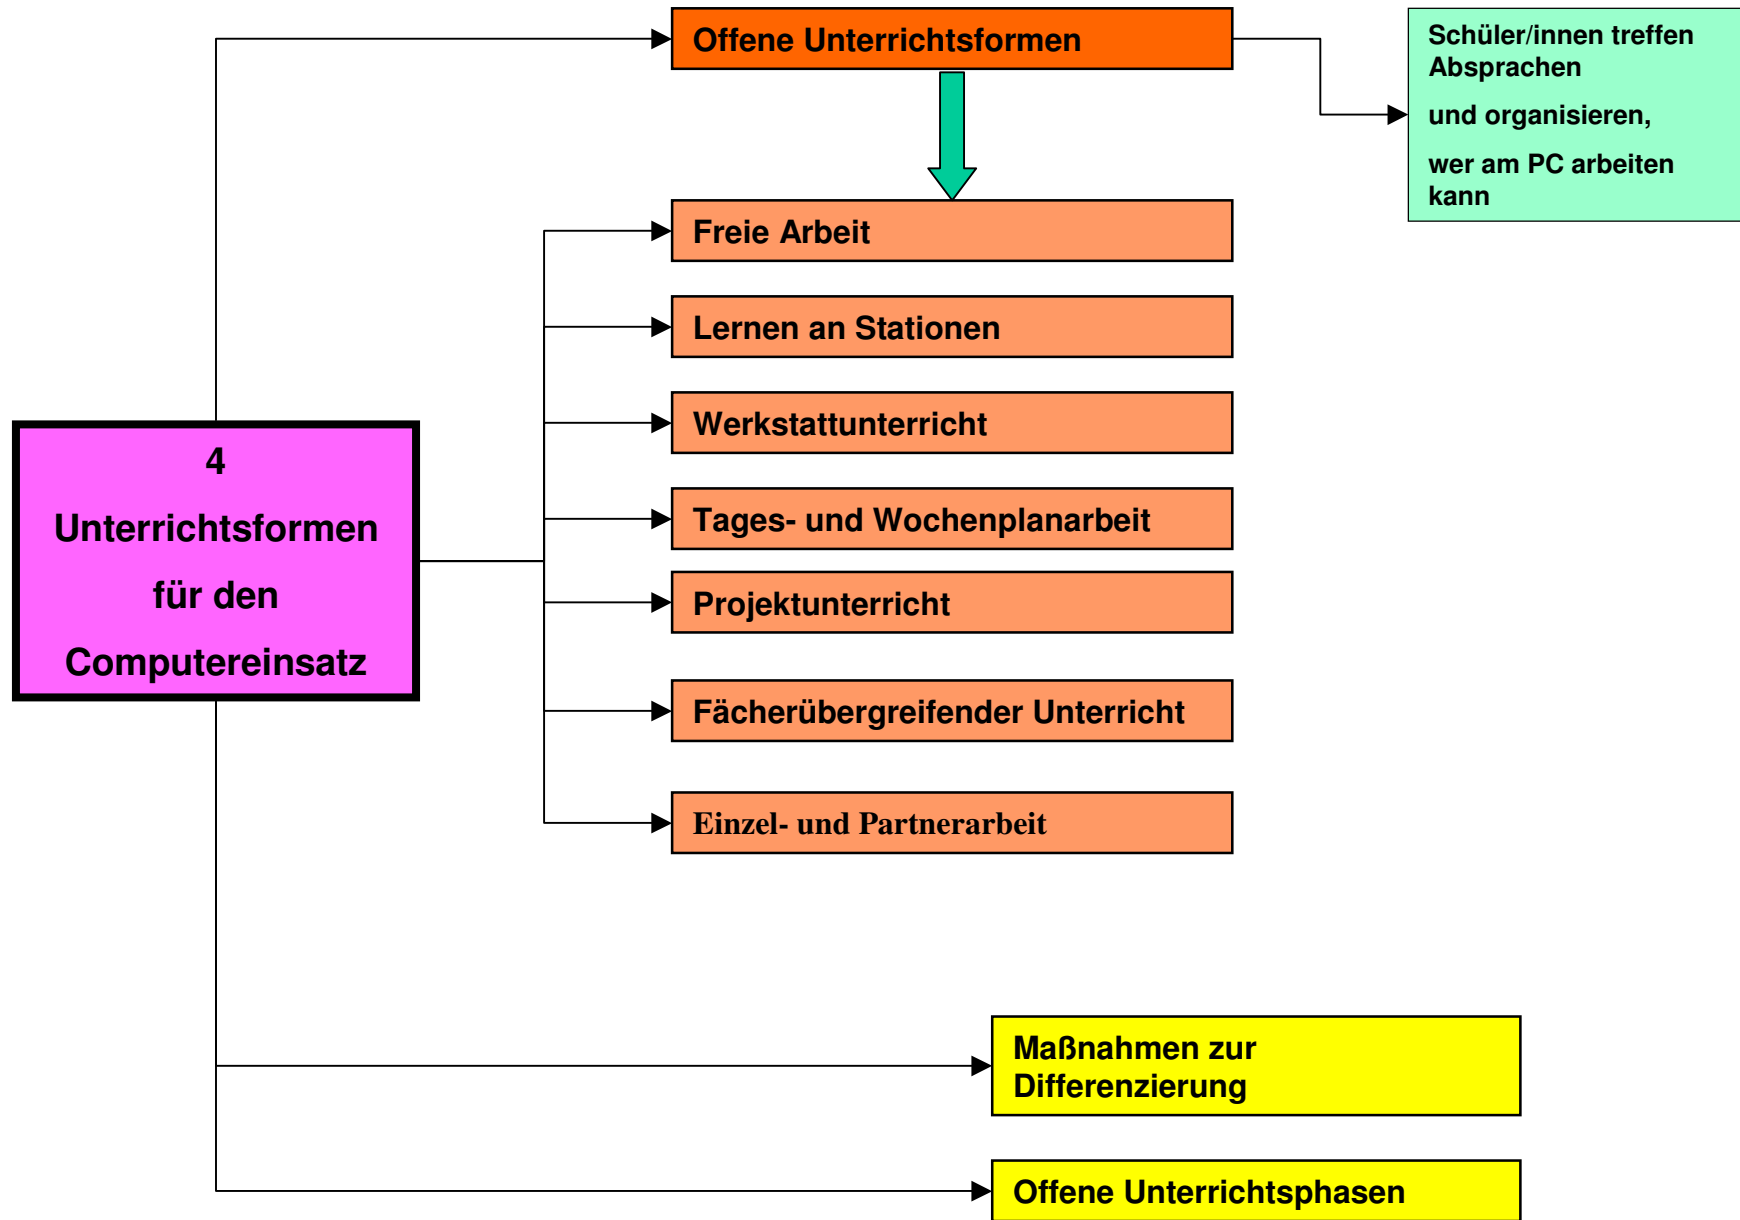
Offene Unterrichtsformen

Schüler/innen treffen Absprachen

und organisieren,

wer am PC arbeiten kann

Freie Arbeit

Lernen an Stationen

Werkstattunterricht

4

Unterrichtsformen

für den

Computereinsatz

Tages- und Wochenplanarbeit

Projektunterricht

Fächerübergreifender Unterricht

Einzel- und Partnerarbeit

Maßnahmen zur Differenzierung

Offene Unterrichtsphasen